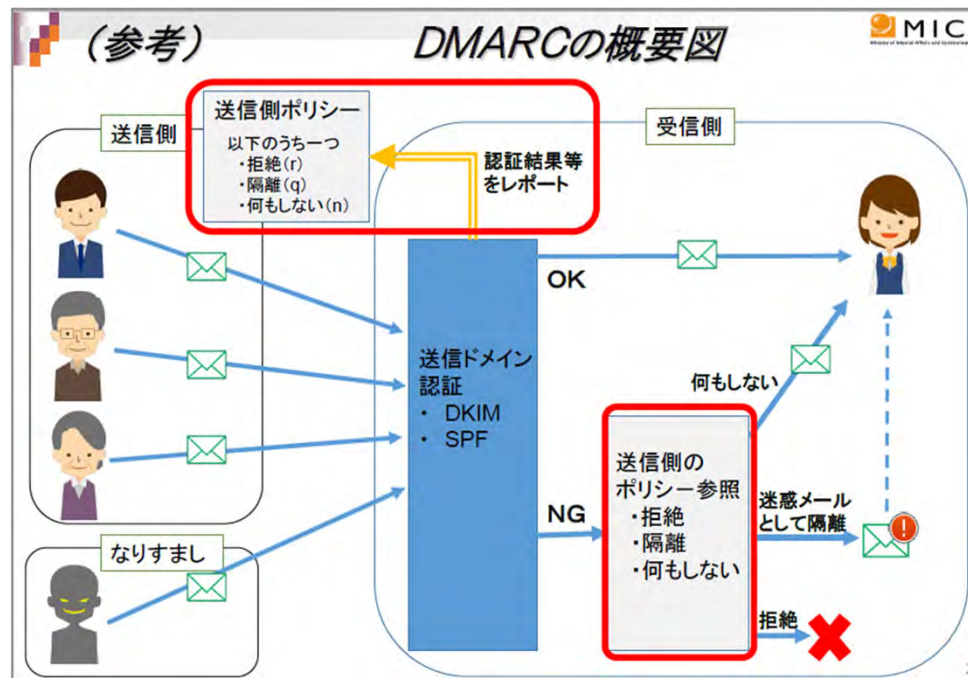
（参考）　DMARCの概要図

MIC
Ministry of Internal Affairs and Communications

送信側ポリシー
以下のうちーつ
・拒絶（r）
・隔離（q）
・何もしない（n）

送信側

認証結果等をレポート

受信側

OK

送信ドメイン認証
・ DKIM
・ SPF

何もしない

送信側のポリシー参照
・拒絶
・隔離
・何もしない

NG

迷惑メールとして隔離

なりすまし

拒絶